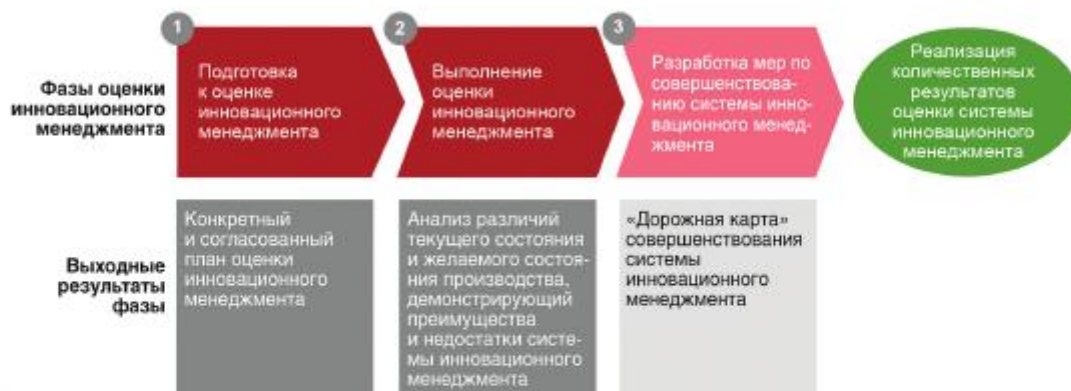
Фазы оценки инновационного менеджмента

1
Подготовка к оценке инновационного менеджмента

2
Выполнение оценки инновационного менеджмента

3
Разработка мер по совершенствованию системы инновационного менеджмента

Реализация количественных результатов оценки системы инновационного менеджмента

Выходные результаты фазы

Конкретный и согласованный план оценки инновационного менеджмента

Анализ различий текущего состояния и желаемого состояния производства, демонстрирующий преимущества и недостатки системы инновационного менеджмента

«Дорожная карта» совершенствования системы инновационного менеджмента